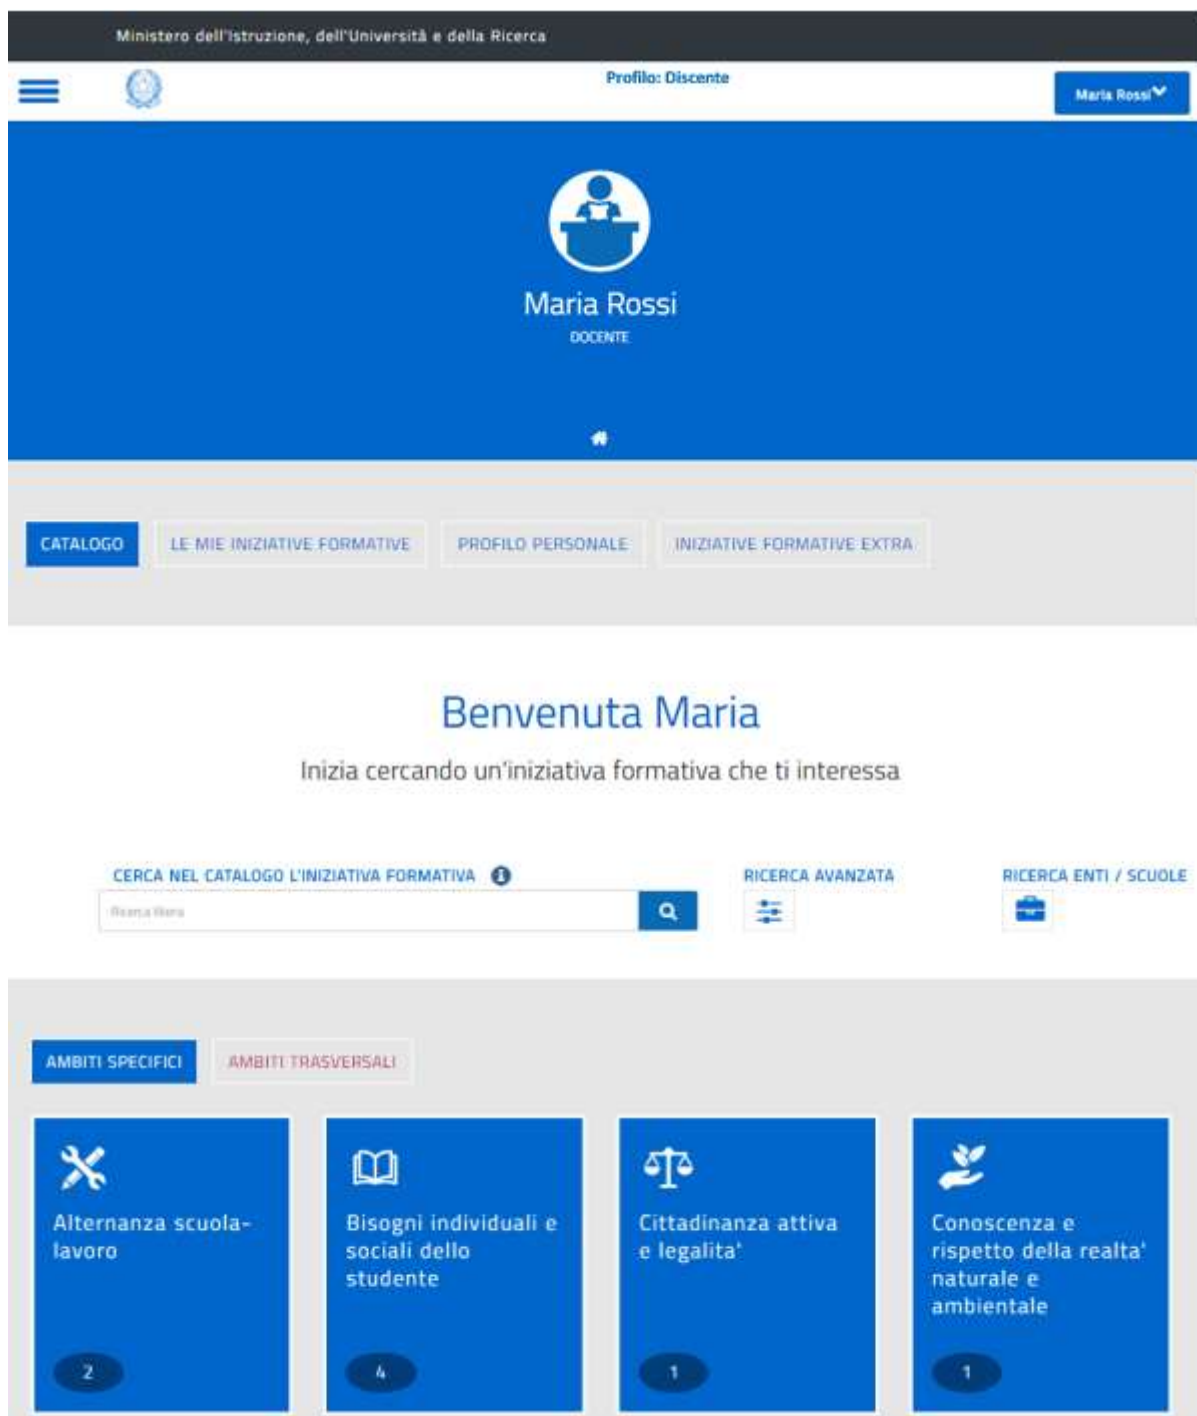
Ministero dell'istruzione, dell'Università e della Ricerca

Profilo: Discente

Maria Rossi

Maria Rossi

DOCENTE

CATALOGO

LE MIE INIZIATIVE FORMATIVE

PROFILO PERSONALE

INIZIATIVE FORMATIVE EXTRA

Benvenuta Maria

Inizia cercando un'iniziativa formativa che ti interessa

CERCA NEL CATALOGO L'INIZIATIVA FORMATIVA

Ricerca libera

RICERCA AVANZATA

RICERCA ENTI / SCUOLE

AMBITI SPECIFICI

AMBITI TRASVERSALI

Alternanza scuola-lavoro

2

Bisogni individuali e sociali dello studente

4

Cittadinanza attiva e legalita'

1

Conoscenza e rispetto della realta' naturale e ambientale

1